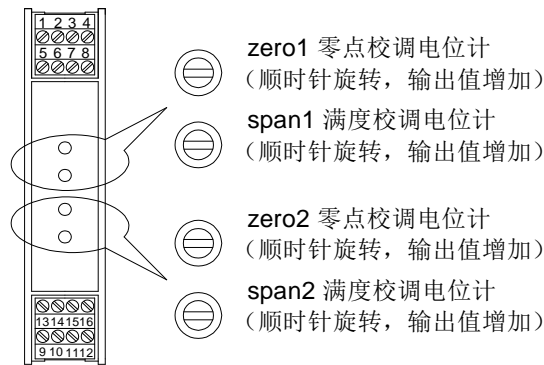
1 2 3 4
5 6 7 8

zero1 零点校调电位计
（顺时针旋转，输出值增加）

span1 满度校调电位计
（顺时针旋转，输出值增加）

zero2 零点校调电位计
（顺时针旋转，输出值增加）

span2 满度校调电位计
（顺时针旋转，输出值增加）

13 14 15 16
9 10 11 12